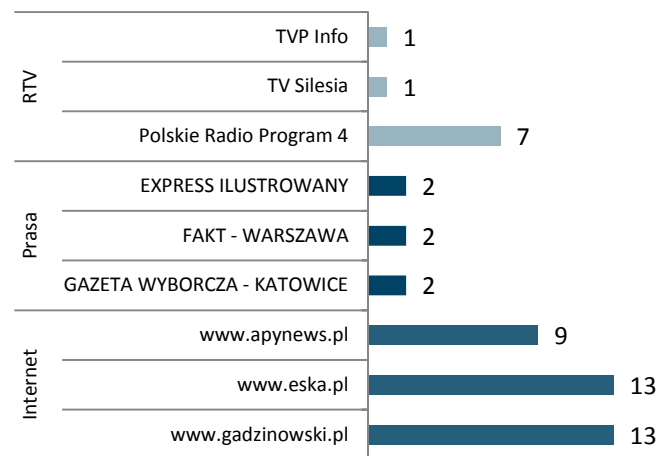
| | | |
|---|---|---|
| RTV | TVP Info | 1 |
| | TV Silesia | 1 |
| | Polskie Radio Program 4 | 7 |
| Prasa | EXPRESS ILUSTROWANY | 2 |
| | FAKT - WARSZAWA | 2 |
| | GAZETA WYBORCZA - KATOWICE | 2 |
| Internet | www.apynews.pl | 9 |
| | www.eska.pl | 13 |
| | www.gadzinowski.pl | 13 |